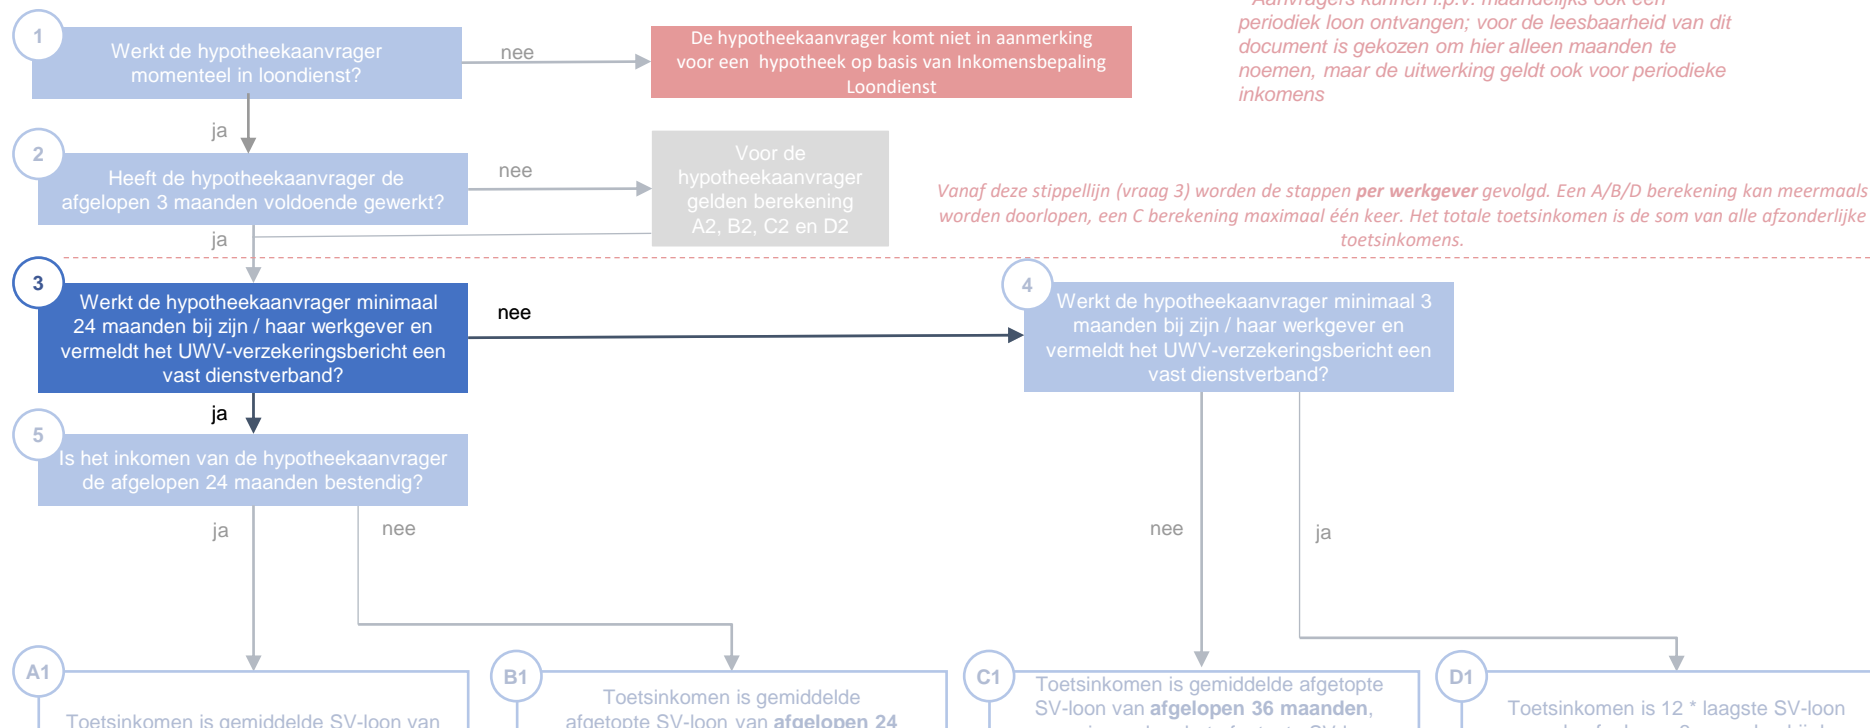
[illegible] periodiek loon ontvangen; voor de leesbaarheid van dit document is gekozen om hier alleen maanden te noemen, maar de uitwerking geldt ook voor periodieke inkomens

1

Werkt de hypotheekaanvrager momenteel in loondienst?

nee

De hypotheekaanvrager komt niet in aanmerking voor een hypotheek op basis van Inkomensbepaling Loondienst

ja

2

Heeft de hypotheekaanvrager de afgelopen 3 maanden voldoende gewerkt?

nee

Voor de hypotheekaanvrager gelden berekening A2, B2, C2 en D2

ja

Vanaf deze stippellijn (vraag 3) worden de stappen **per werkgever** gevolgd. Een A/B/D berekening kan meermaals worden doorlopen, een C berekening maximaal één keer. Het totale toetsinkomen is de som van alle afzonderlijke toetsinkomens.

3

Werkt de hypotheekaanvrager minimaal 24 maanden bij zijn / haar werkgever en vermeldt het UWV-verzekeringsbericht een vast dienstverband?

nee

4

Werkt de hypotheekaanvrager minimaal 3 maanden bij zijn / haar werkgever en vermeldt het UWV-verzekeringsbericht een vast dienstverband?

ja

5

Is het inkomen van de hypotheekaanvrager de afgelopen 24 maanden bestendig?

ja

nee

nee

ja

A1

Toetsinkomen is gemiddelde SV-loon van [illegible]

B1

Toetsinkomen is gemiddelde afgetopte SV-loon van **afgelopen 24** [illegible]

C1

Toetsinkomen is gemiddelde afgetopte SV-loon van **afgelopen 36 maanden**, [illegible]

D1

Toetsinkomen is 12 * laagste SV-loon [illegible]